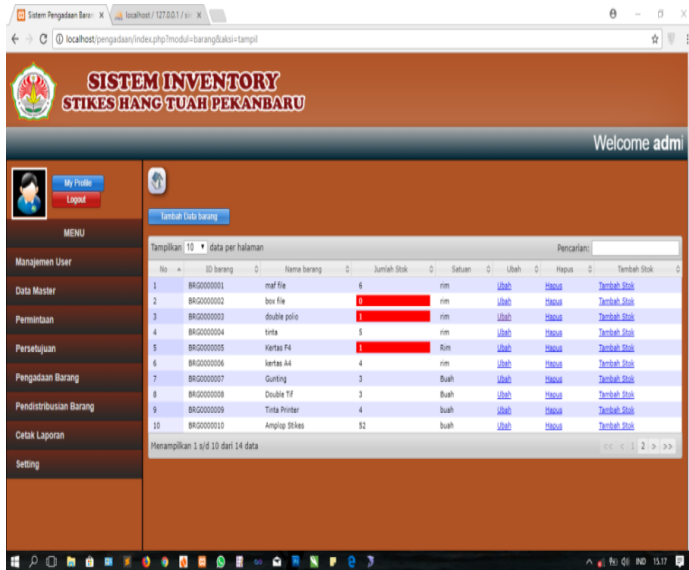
Sistem Pengadaan Baran ×
localhost / 127.0.0.1 / sis ×

localhost/pengadaan/index.php?modul=barang&aksi=tampil

SISTEM INVENTORY
STIKES HANG TUAH PEKANBARU

Welcome admi

My Profile
Logout

MENU

Manajemen User
Data Master
Permintaan
Persetujuan
Pengadaan Barang
Pendistribusian Barang
Cetak Laporan
Setting

Tambah Data barang

Tampilkan 10 data per halaman

Pencarian:

| No | ID barang | Nama barang | Jumlah Stok | Satuan | Ubah | Hapus | Tambah Stok |
|---|---|---|---|---|---|---|---|
| 1 | BRG0000001 | maf file | 6 | rim | Ubah | Hapus | Tambah Stok |
| 2 | BRG0000002 | box file | 0 | rim | Ubah | Hapus | Tambah Stok |
| 3 | BRG0000003 | double polio | 1 | rim | Ubah | Hapus | Tambah Stok |
| 4 | BRG0000004 | tinta | 5 | rim | Ubah | Hapus | Tambah Stok |
| 5 | BRG0000005 | Kertas F4 | 1 | Rim | Ubah | Hapus | Tambah Stok |
| 6 | BRG0000006 | kertas A4 | 4 | rim | Ubah | Hapus | Tambah Stok |
| 7 | BRG0000007 | Gunting | 3 | Buah | Ubah | Hapus | Tambah Stok |
| 8 | BRG0000008 | Double Tif | 3 | Buah | Ubah | Hapus | Tambah Stok |
| 9 | BRG0000009 | Tinta Printer | 4 | buah | Ubah | Hapus | Tambah Stok |
| 10 | BRG0000010 | Amplop Stikes | 52 | buah | Ubah | Hapus | Tambah Stok |

Menampilkan 1 s/d 10 dari 14 data

<< < 1 2 > >>

IND 15.17